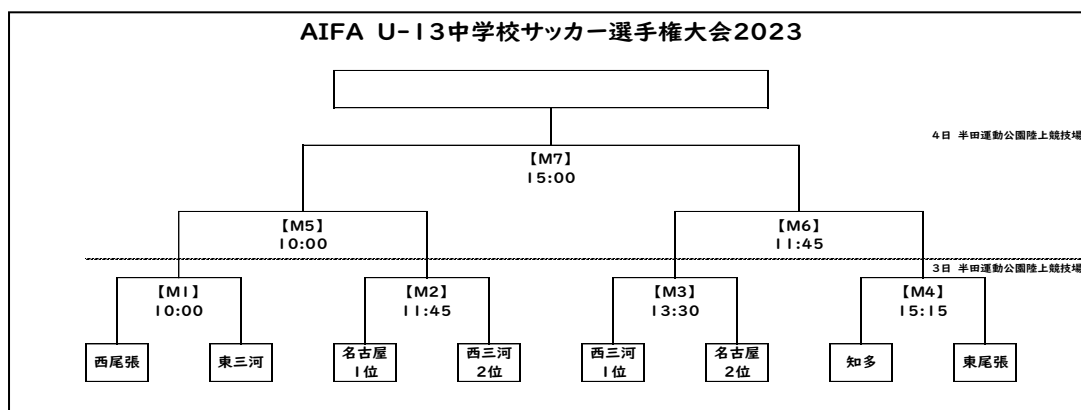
AIFA U-13中学校サッカー選手権大会2023

4日 半田運動公園陸上競技場

【M7】
15:00

【M5】
10:00

【M6】
11:45

3日 半田運動公園陸上競技場

【M1】
10:00

【M2】
11:45

【M3】
13:30

【M4】
15:15

西尾張

東三河

名古屋
1位

西三河
2位

西三河
1位

名古屋
2位

知多

東尾張